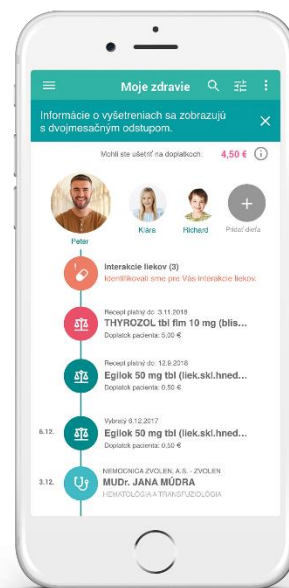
Moje zdravie

Informácie o vyšetreniach sa zobrazujú s dvojmesačným odstupom.

Mohli ste ušetriť na doplatkoch: 4,50 €

Peter
Klára
Richard
Pridať dieťa

Interakcie liekov (3)
Identifikovali sme pre Vás interakcie liekov.

Recept platný do: 3.11.2018
THYROZOL tbl flm 10 mg (blis...
Doplatok pacienta: 5,00 €

Recept platný do: 12.9.2018
Egilok 50 mg tbl (liek.skl.hned...
Doplatok pacienta: 0,50 €

6.12.
Vybraný 6.12.2017
Egilok 50 mg tbl (liek.skl.hned...
Doplatok pacienta: 0,50 €

3.12.
NEMOCNICA ZVOLEN, A.S. - ZVOLEN
MUDr. JANA MÚDRA
HEMATOLÓGIA A TRANSFÚZIOLÓGIA